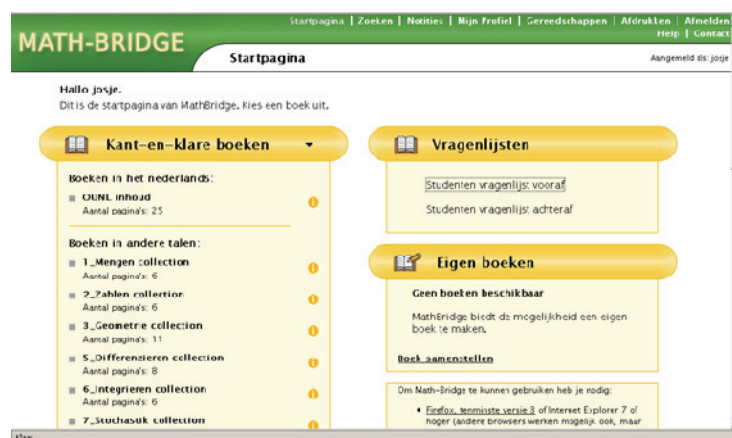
MATH-BRIDGE

Startpagina | Zoeken | Notities | Mijn Profiel | Gereedschappen | Afdrukken | Afmelden
Help | Contact

Startpagina

Aangemeld als: josje

Hallo josje.
Dit is de startpagina van MathBridge. Kies een boek uit.

Kant-en-klare boeken

Boeken in het nederlands:

OUNL inhoud
Aantal pagina's: 25

Boeken in andere talen:

1_Mengen collection
Aantal pagina's: 6

2_Zahlen collection
Aantal pagina's: 6

3_Geometrie collection
Aantal pagina's: 11

5_Differenzieren collection
Aantal pagina's: 8

6_Integrieren collection
Aantal pagina's: 6

7_Stochastik collection

Vragenlijsten

Studenten vragenlijst: vooraf

Studenten vragenlijst: achteraf

Eigen boeken

Geen boeken beschikbaar

MathBridge biedt de mogelijkheid een eigen boek te maken.

Boek samenstellen

Om Math-Bridge te kunnen gebruiken heb je nodig:

Firefox, tenminste versie 3 of Internet Explorer 7 of hoger (andere browsers werken mogelijk ook, maar

Klaar